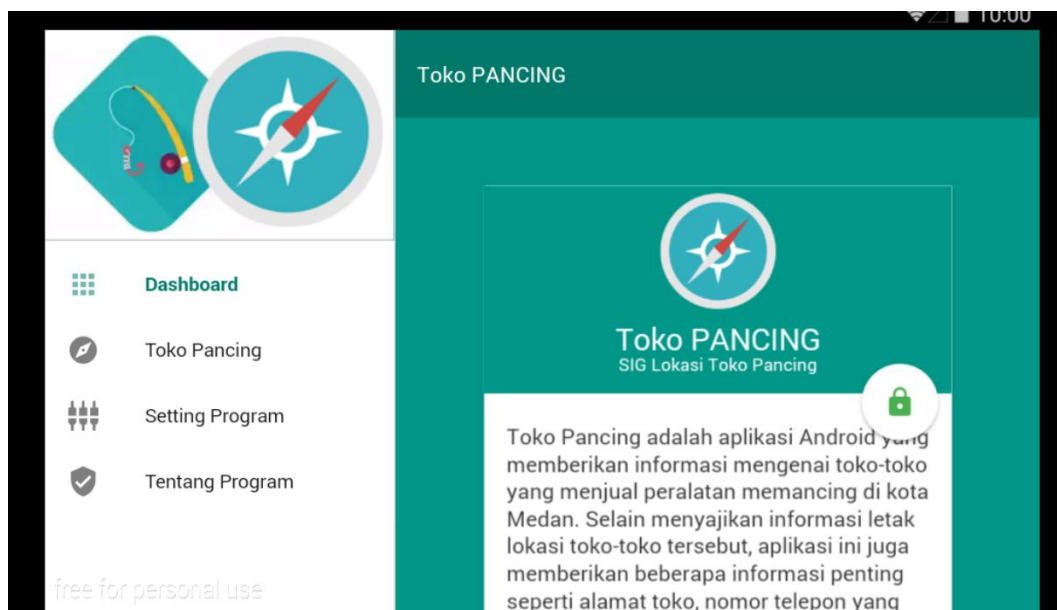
10:00

Dashboard

Toko Pancing

Setting Program

Tentang Program

free for personal use

Toko PANCING

Toko PANCING
SIG Lokasi Toko Pancing

Toko Pancing adalah aplikasi Android yang memberikan informasi mengenai toko-toko yang menjual peralatan memancing di kota Medan. Selain menyajikan informasi letak lokasi toko-toko tersebut, aplikasi ini juga memberikan beberapa informasi penting seperti alamat toko, nomor telepon yang